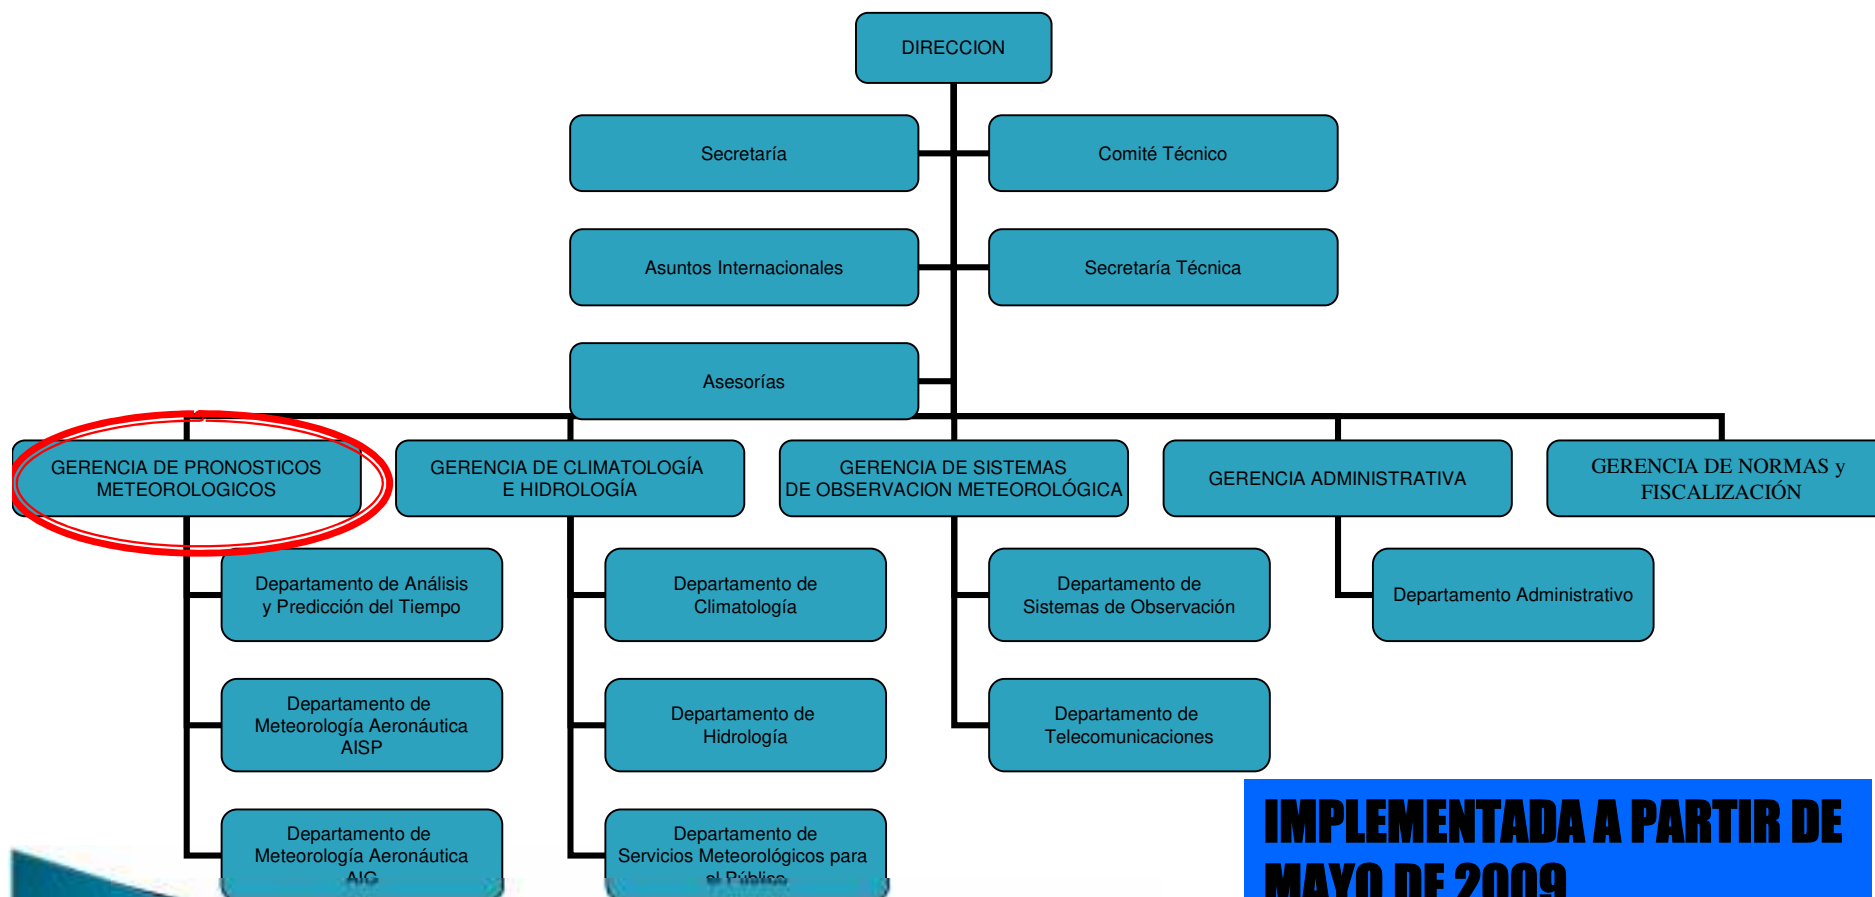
DIRECCION

Secretaría

Comité Técnico

Asuntos Internacionales

Secretaría Técnica

Asesorías

GERENCIA DE PRONOSTICOS METEOROLOGICOS

GERENCIA DE CLIMATOLOGÍA E HIDROLOGÍA

GERENCIA DE SISTEMAS DE OBSERVACION METEOROLÓGICA

GERENCIA ADMINISTRATIVA

GERENCIA DE NORMAS y FISCALIZACIÓN

Departamento de Análisis y Predicción del Tiempo

Departamento de Meteorología Aeronáutica AISP

Departamento de Meteorología Aeronáutica AIC

Departamento de Climatología

Departamento de Hidrología

Departamento de Servicios Meteorológicos para el Público

Departamento de Sistemas de Observación

Departamento de Telecomunicaciones

Departamento Administrativo

IMPLEMENTADA A PARTIR DE MAYO DE 2009